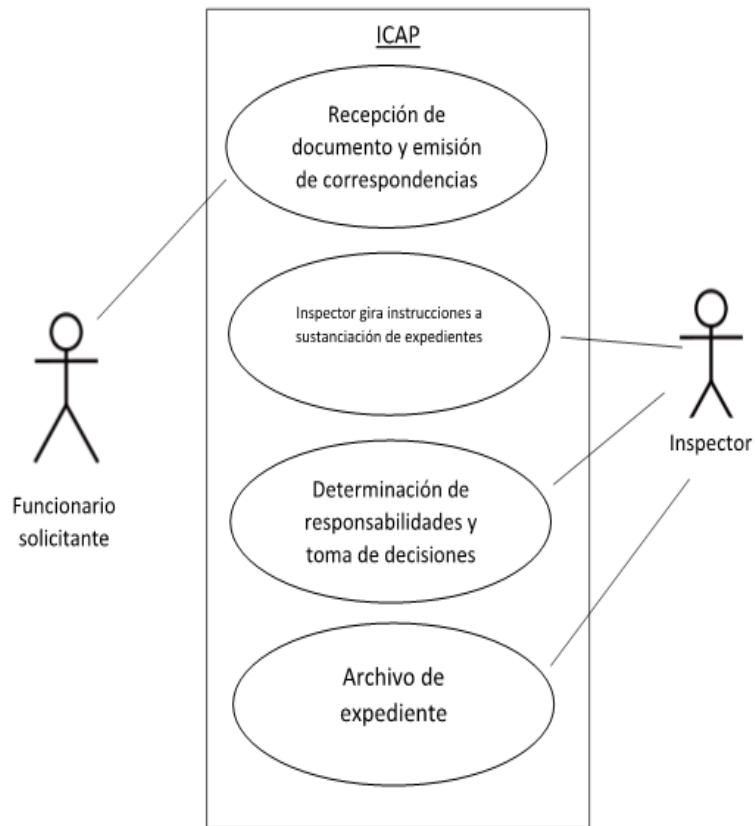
ICAP

Recepción de documento y emisión de correspondencias

Inspector gira instrucciones a sustanciación de expedientes

Determinación de responsabilidades y toma de decisiones

Archivo de expediente

Funcionario solicitante

Inspector